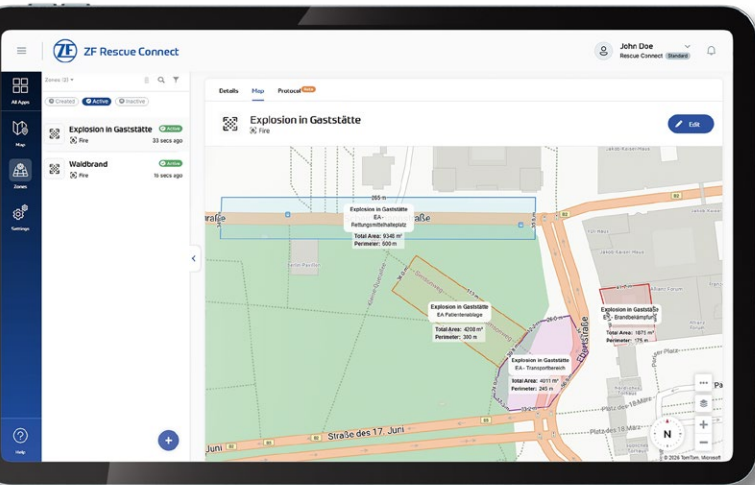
ZF Rescue Connect

John Doe
Rescue Connect Standard

All Apps
Map
Zones
Settings
Help

Zones (2)
Created
Active
Inactive

Explosion in Gaststätte
Active
Fire
33 secs ago

Waldbrand
Active
Fire
16 secs ago

Details
Map
Protocol

Explosion in Gaststätte
Fire

Edit

Explosion in Gaststätte
EA - Rettungsmittelhalteplatz
Total Area: 9348 m²
Perimeter: 500 m

Explosion in Gaststätte
EA Patientenablage
Total Area: 4208 m²
Perimeter: 380 m

Explosion in Gaststätte
EA - Transportbereich
Total Area: 4013 m²
Perimeter: 245 m

Explosion in Gaststätte
EA - Brandbekämpfung
Total Area: 1671 m²
Perimeter: 175 m

Straße des 17. Juni
Juni
Ebertstraße
Platz des 18. März

N

© 2024 TomTom, Microsoft